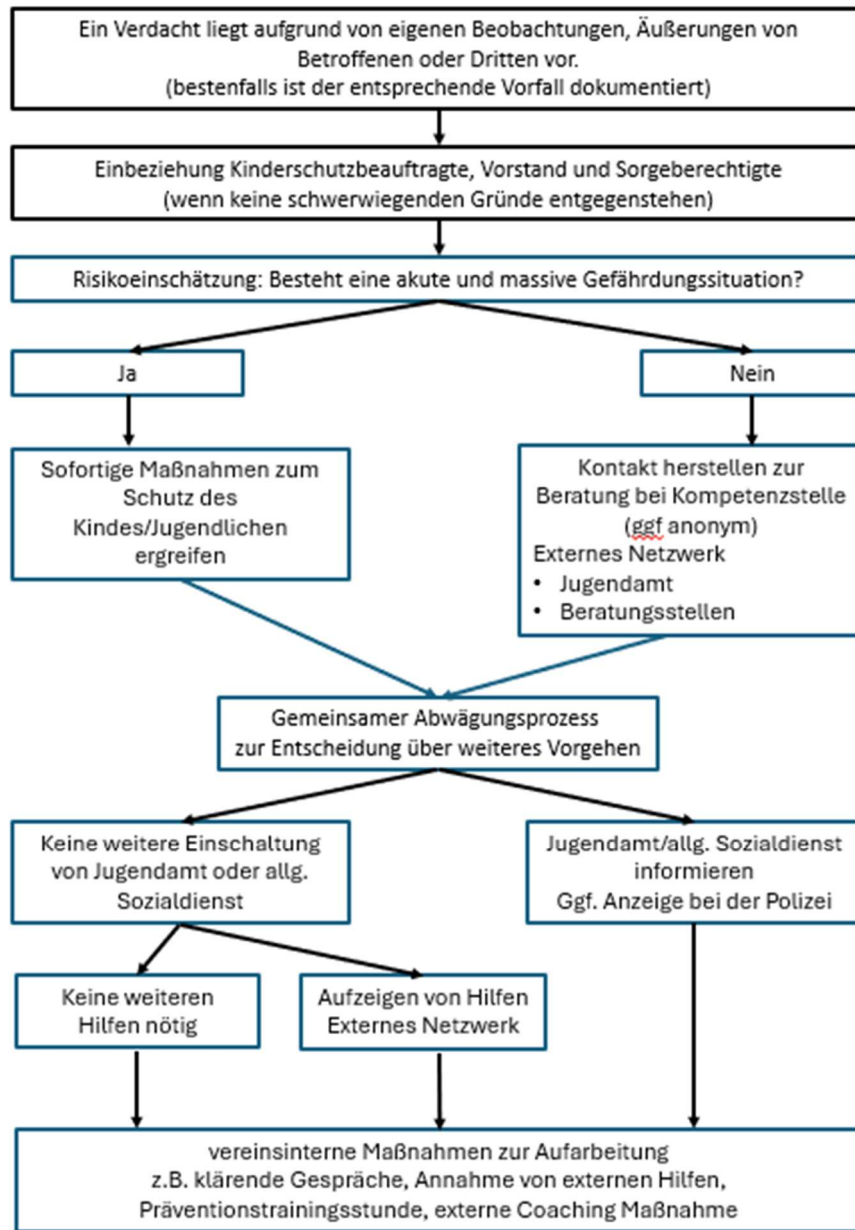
Ein Verdacht liegt aufgrund von eigenen Beobachtungen, Äußerungen von Betroffenen oder Dritten vor.
(bestenfalls ist der entsprechende Vorfall dokumentiert)

Einbeziehung Kinderschutzbeauftragte, Vorstand und Sorgeberechtigte
(wenn keine schwerwiegenden Gründe entgegenstehen)

Risikoeinschätzung: Besteht eine akute und massive Gefährdungssituation?

Ja

Nein

Sofortige Maßnahmen zum Schutz des Kindes/Jugendlichen ergreifen

Kontakt herstellen zur Beratung bei Kompetenzstelle (ggf anonym)
Externes Netzwerk
• Jugendamt
• Beratungsstellen

Gemeinsamer Abwägungsprozess zur Entscheidung über weiteres Vorgehen

Keine weitere Einschaltung von Jugendamt oder allg. Sozialdienst

Jugendamt/allg. Sozialdienst informieren
Ggf. Anzeige bei der Polizei

Keine weiteren Hilfen nötig

Aufzeigen von Hilfen
Externes Netzwerk

vereinsinterne Maßnahmen zur Aufarbeitung
z.B. klärende Gespräche, Annahme von externen Hilfen, Präventionstrainingsstunde, externe Coaching Maßnahme